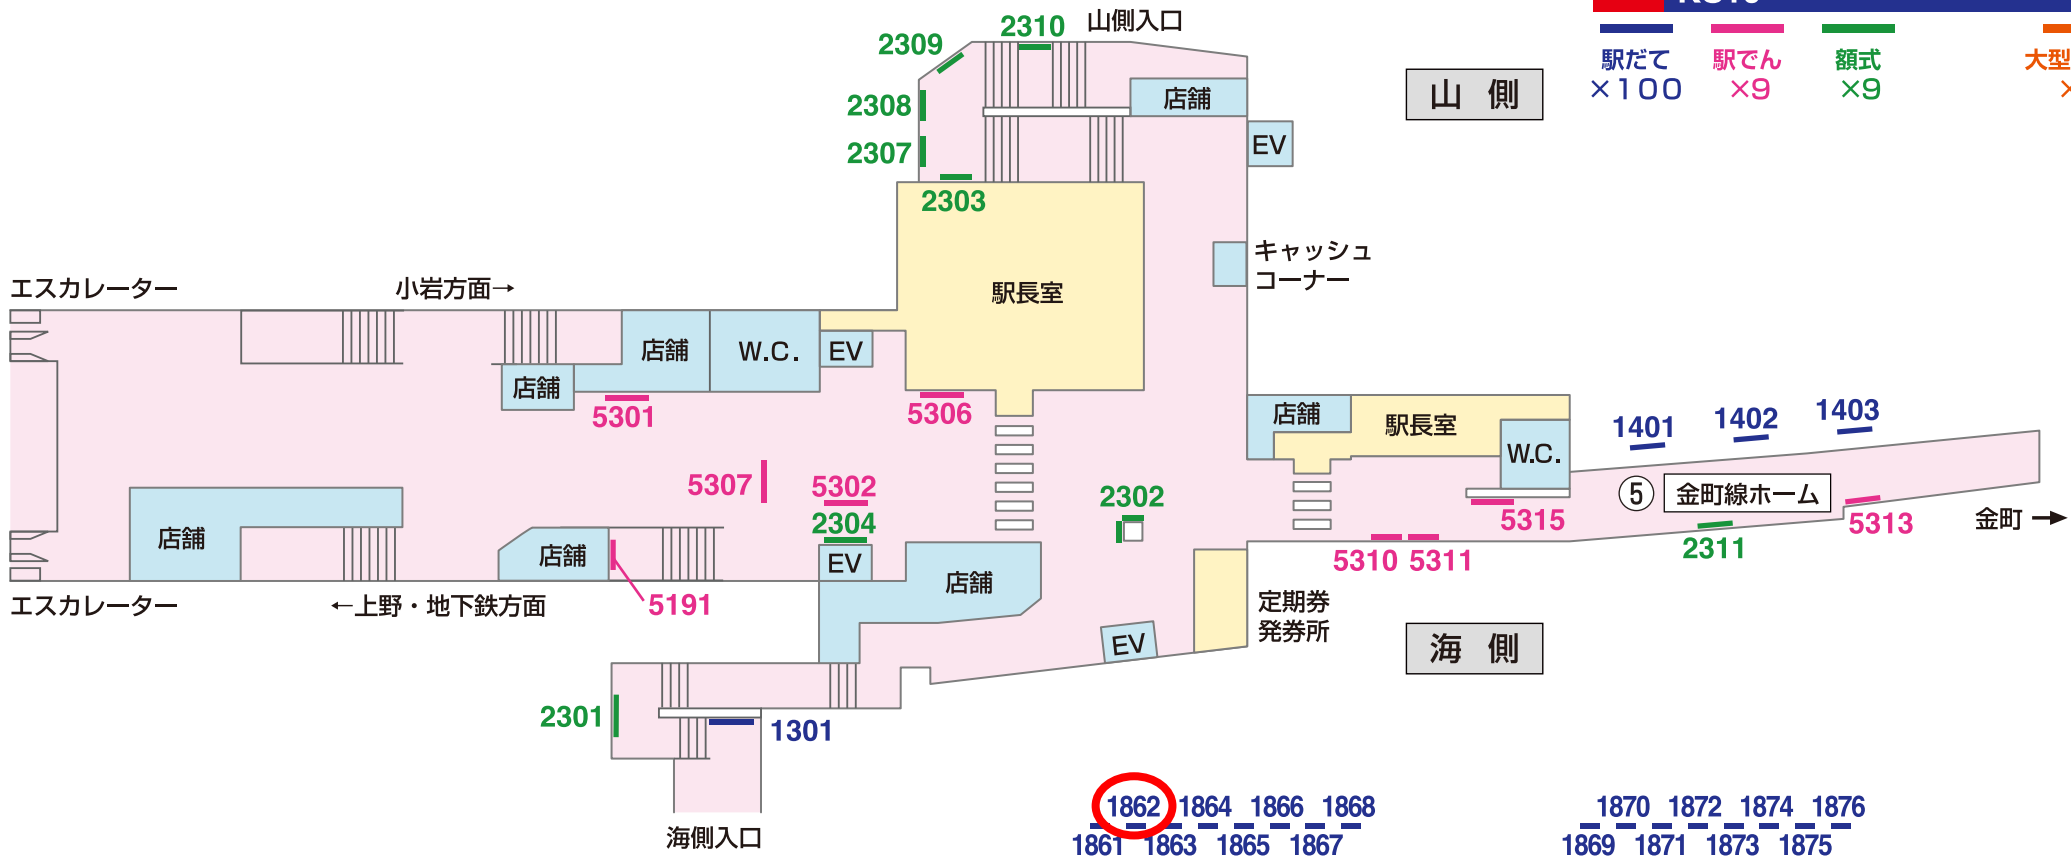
駅だて ×100
駅でん ×9
額式 ×9
大型 ×

山側
海側

2310 山側入口
2309
2308
2307
2303
店舗
EV
駅長室
キャッシュコーナー
エスカレーター
小岩方面→
店舗
W.C.
EV
店舗
5301
5306
店舗
駅長室
W.C.
1401
1402
1403
⑤ 金町線ホーム
5315
5313
金町 →
2311
5307
5302
2304
2302
店舗
店舗
5191
EV
店舗
5310 5311
定期券発券所
EV
エスカレーター
←上野・地下鉄方面
2301
1301
海側入口
1862 1864 1866 1868
1861 1863 1865 1867
1870 1872 1874 1876
1869 1871 1873 1875